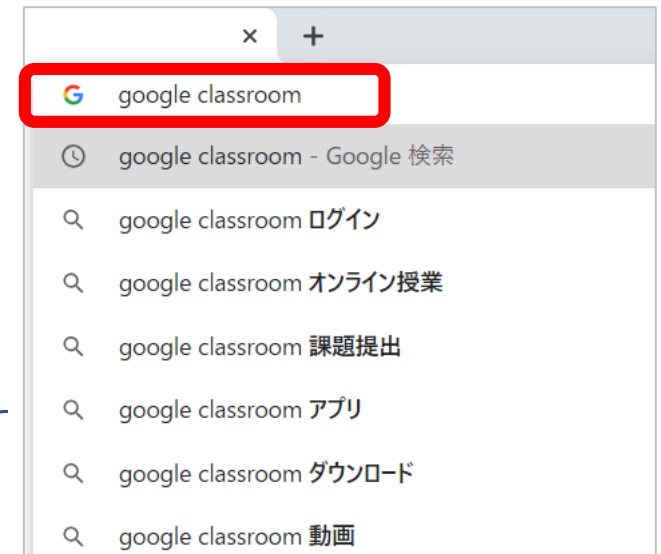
×
+
google classroom
google classroom - Google 検索
google classroom ログイン
google classroom オンライン授業
google classroom 課題提出
google classroom アプリ
google classroom ダウンロード
google classroom 動画